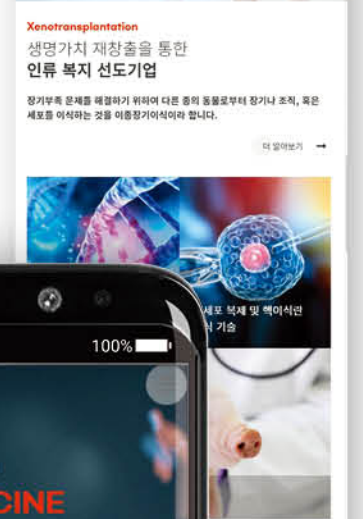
Xenotransplantation

생명가치 재창출을 통한
인류 복지 선도기업

장기부족 문제를 해결하기 위하여 다른 종의 동물로부터 장기나 조직, 혹은 세포를 이식하는 것을 이종장기이식이라 합니다.

더 알아보기 →

세포 복제 및 핵이식관
기술

100%

CINE